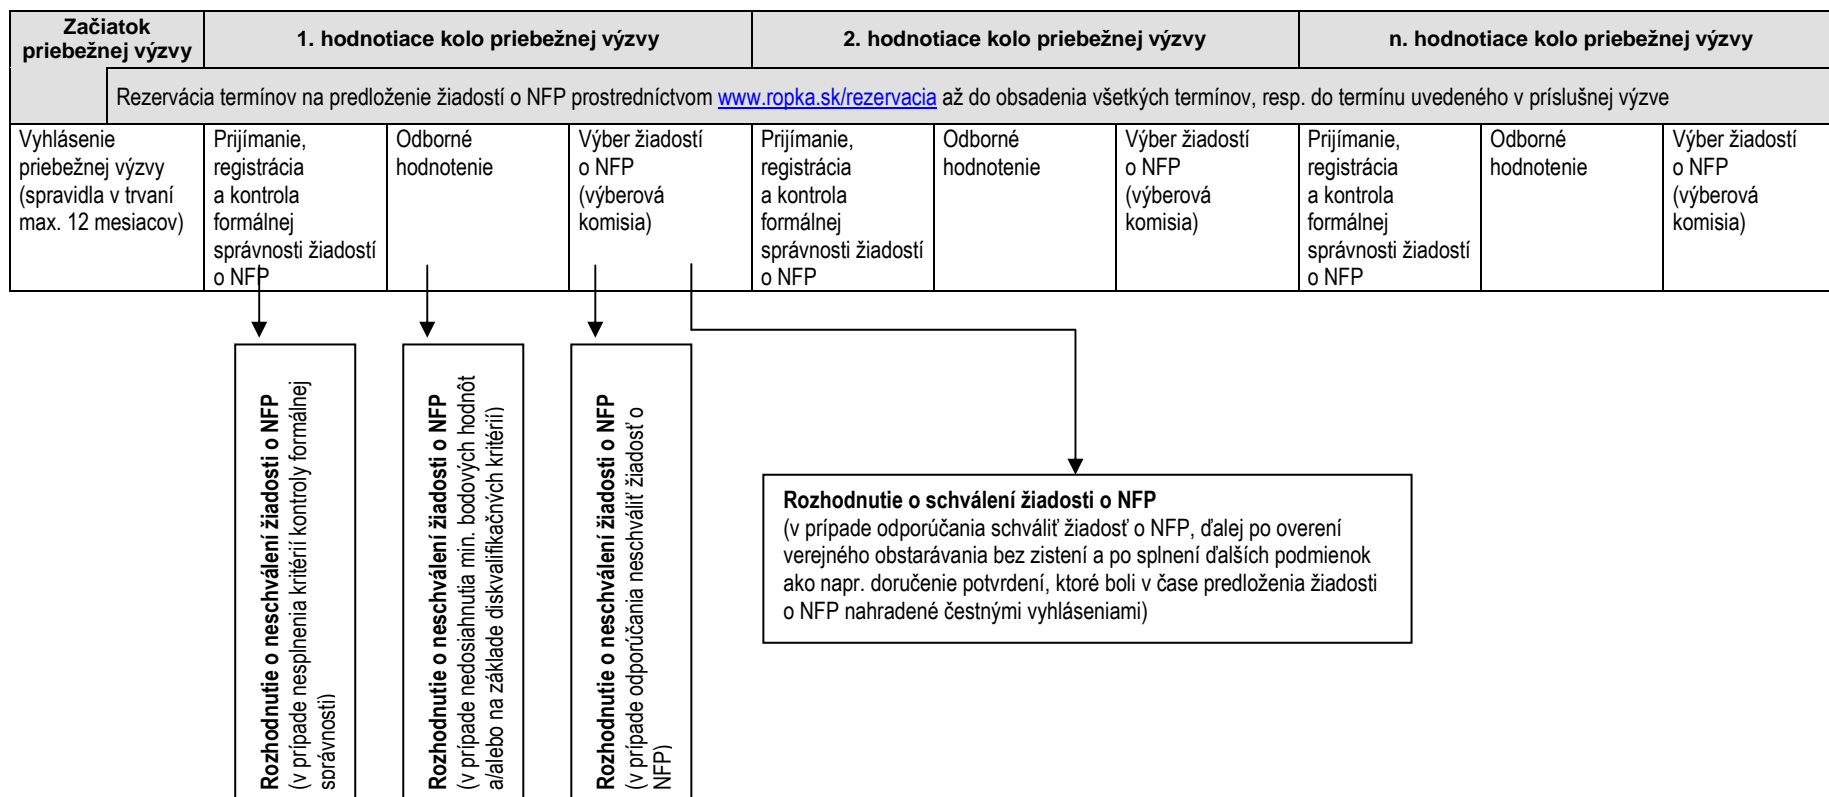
| Začiatok priebežnej výzvy | 1. hodnotiace kolo priebežnej výzvy | | | 2. hodnotiace kolo priebežnej výzvy | | | n. hodnotiace kolo priebežnej výzvy | | |
|---|---|---|---|---|---|---|---|---|---|
| | Rezervácia termínov na predloženie žiadostí o NFP prostredníctvom www.ropka.sk/rezervacia až do obsadenia všetkých termínov, resp. do termínu uvedeného v príslušnej výzve | | | | | | | | |
| Vyhlásenie priebežnej výzvy (spravidla v trvaní max. 12 mesiacov) | Prijímanie, registrácia a kontrola formálnej správnosti žiadostí o NFP | Odborné hodnotenie | Výber žiadostí o NFP (výberová komisia) | Prijímanie, registrácia a kontrola formálnej správnosti žiadostí o NFP | Odborné hodnotenie | Výber žiadostí o NFP (výberová komisia) | Prijímanie, registrácia a kontrola formálnej správnosti žiadostí o NFP | Odborné hodnotenie | Výber žiadostí o NFP (výberová komisia) |

Rozhodnutie o neschválení žiadosti o NFP (v prípade nesplnenia kritérií kontroly formálnej správnosti)

Rozhodnutie o neschválení žiadosti o NFP (v prípade nedosiahnutia min. bodových hodnôt a/alebo na základe diskvalifikačných kritérií)

Rozhodnutie o neschválení žiadosti o NFP (v prípade odporúčania neschváliť žiadosť o NFP)

Rozhodnutie o schválení žiadosti o NFP
(v prípade odporúčania schváliť žiadosť o NFP, ďalej po overení verejného obstarávania bez zistení a po splnení ďalších podmienok ako napr. doručenie potvrdení, ktoré boli v čase predloženia žiadosti o NFP nahradené čestnými vyhláseniami)